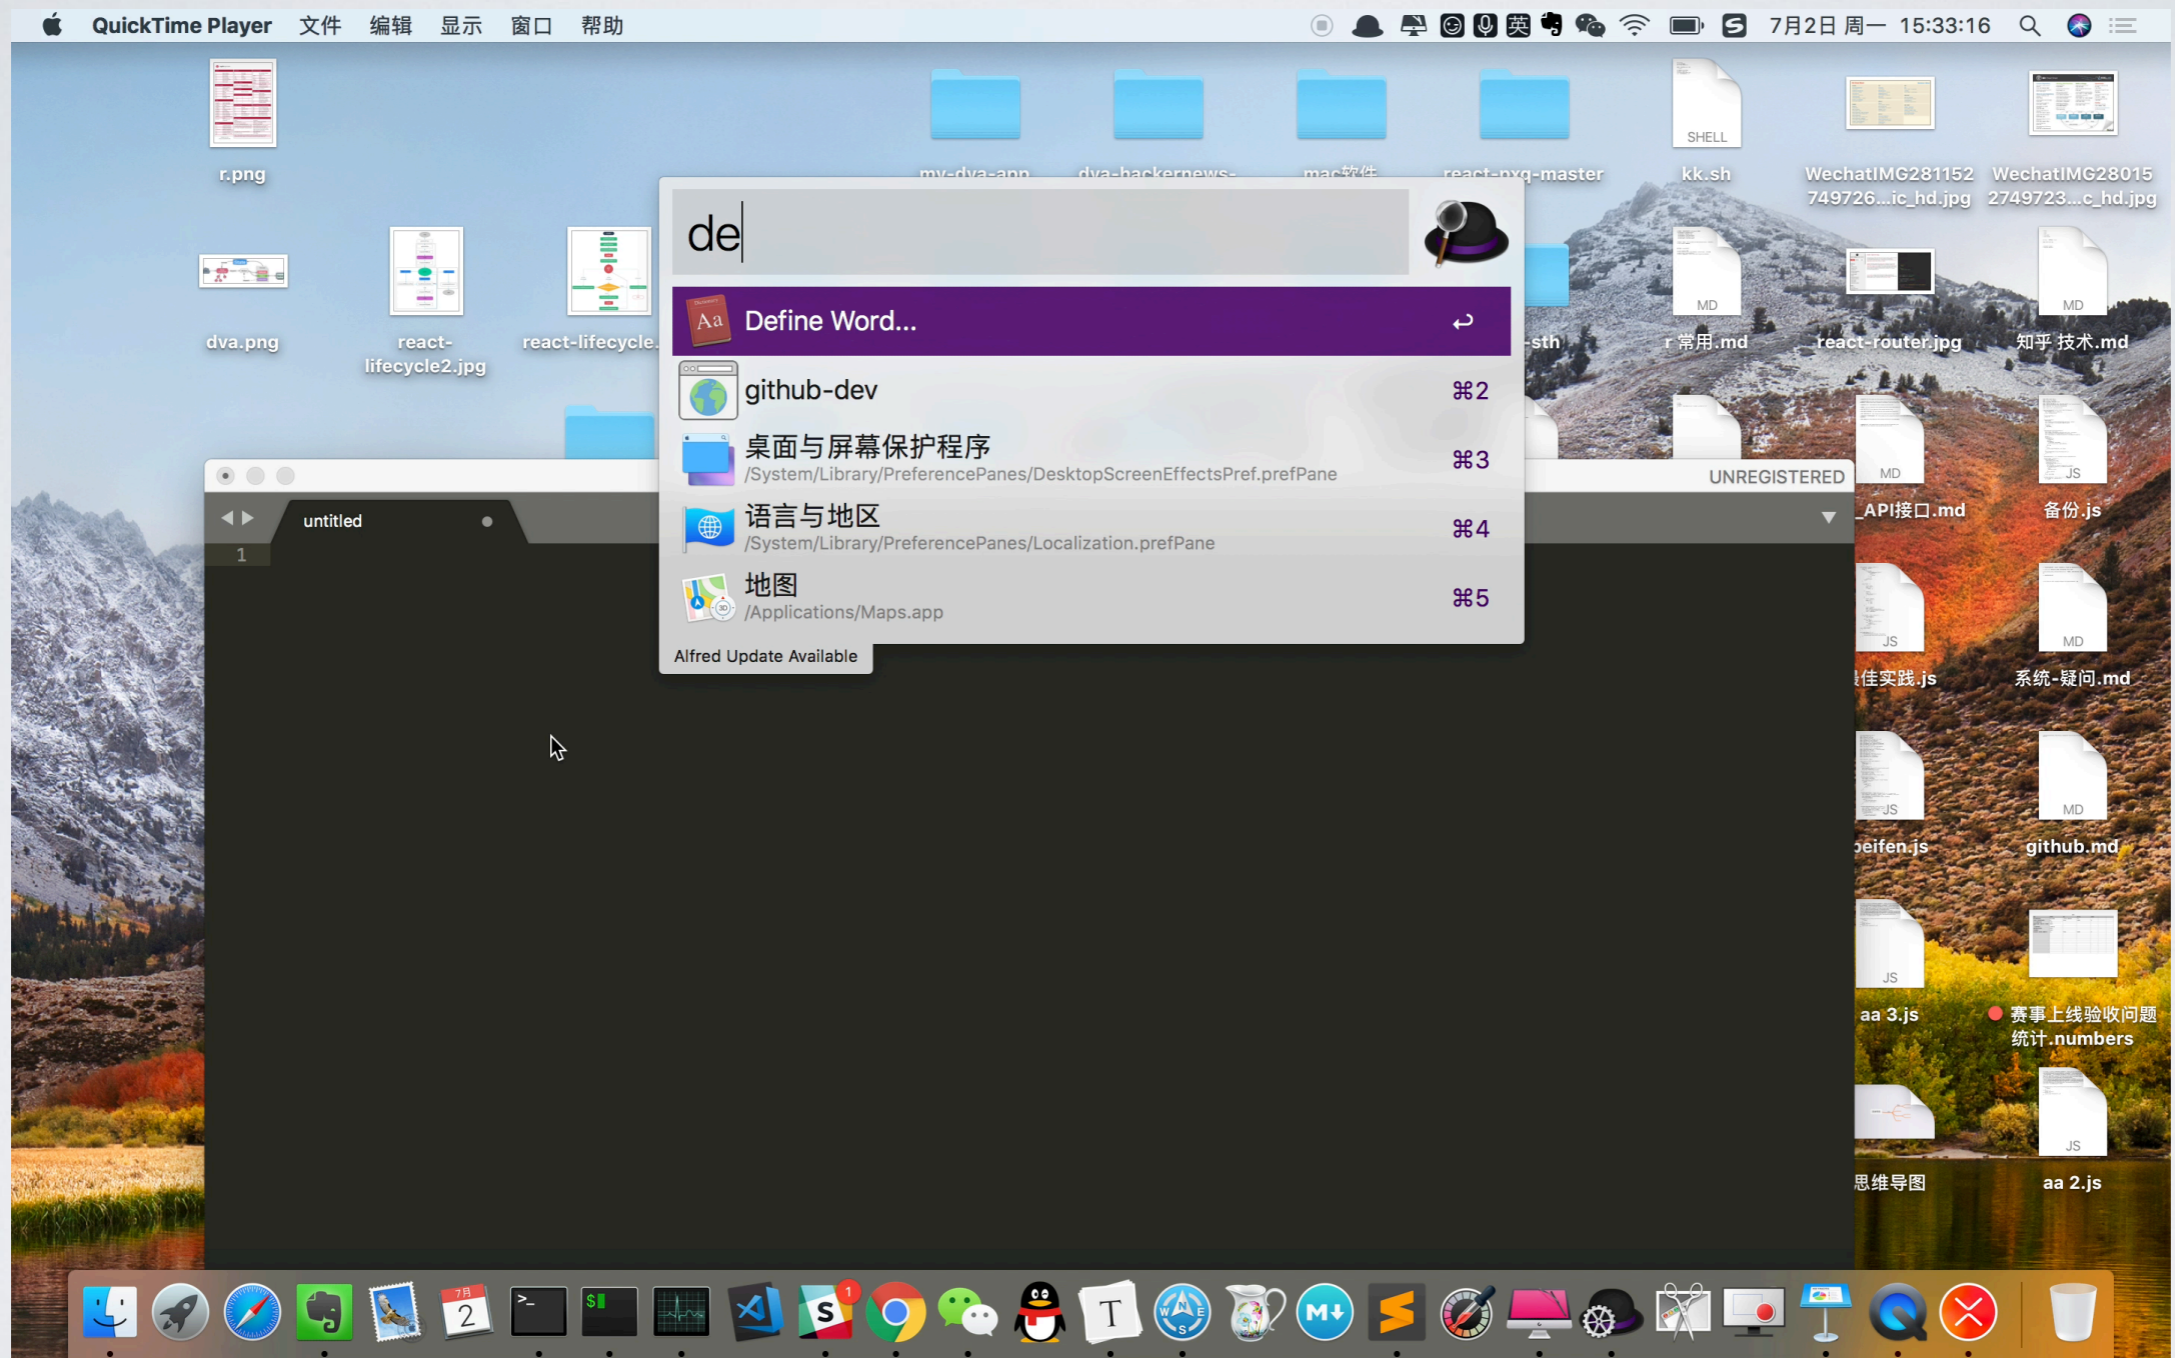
QuickTime Player 文件 编辑 显示 窗口 帮助

7月2日 周一 15:33:16

r.png

my-dva-app dva-hackernews- mac软件 react-nxq-master

SHELL kk.sh

WechatIMG281152749726...ic_hd.jpg

WechatIMG280152749723...c_hd.jpg

dva.png

react-lifecycle2.jpg

react-lifecycle.

de

Define Word... ↩

github-dev ⌘2

桌面与屏幕保护程序
/System/Library/PreferencePanes/DesktopScreenEffectsPref.prefPane ⌘3

语言与地区
/System/Library/PreferencePanes/Localization.prefPane ⌘4

地图
/Applications/Maps.app ⌘5

Alfred Update Available

-sth

MD r 常用.md

react-router.jpg

MD 知乎 技术.md

UNREGISTERED

untitled

1

MD _API接口.md

JS 备份.js

JS 佳实践.js

MD 系统-疑问.md

JS beifen.js

MD github.md

JS aa 3.js

赛事上线验收问题统计.numbers

思维导图

JS aa 2.js

7月 2